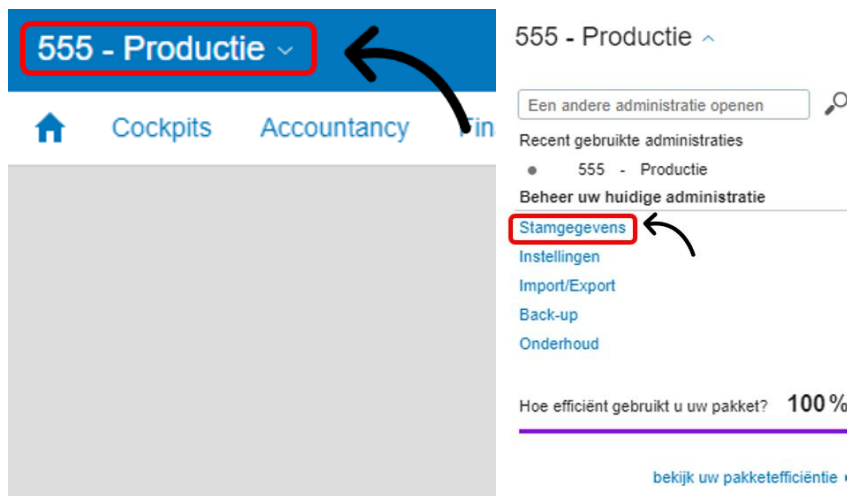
555 - Productie

Cockpits Accountancy Fin

555 - Productie

Een andere administratie openen

Recent gebruikte administraties

555 - Productie

Beheer uw huidige administratie

Stamgegevens

Instellingen

Import/Export

Back-up

Onderhoud

Hoe efficiënt gebruikt u uw pakket? 100%

bekijk uw pakketefficiëntie